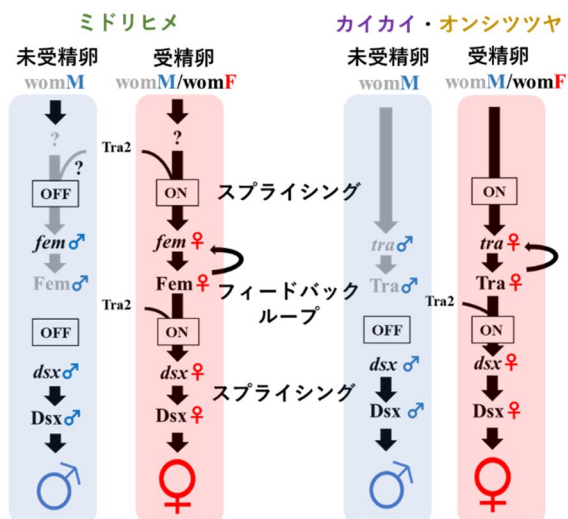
ミドリヒメ

カイカイ・オンシツツヤ

未受精卵
womM

受精卵
womM/womF

未受精卵
womM

受精卵
womM/womF

?
?
OFF
fem♂
Fem♂
OFF
dsx♂
Dsx♂
♂

Tra2
?
ON
fem♀
Fem♀
Tra2
ON
dsx♀
Dsx♀
♀

スプライシング

フィードバック
ループ

スプライシング

tra♂
Tra♂
OFF
dsx♂
Dsx♂
♂

ON
tra♀
Tra♀
Tra2
ON
dsx♀
Dsx♀
♀